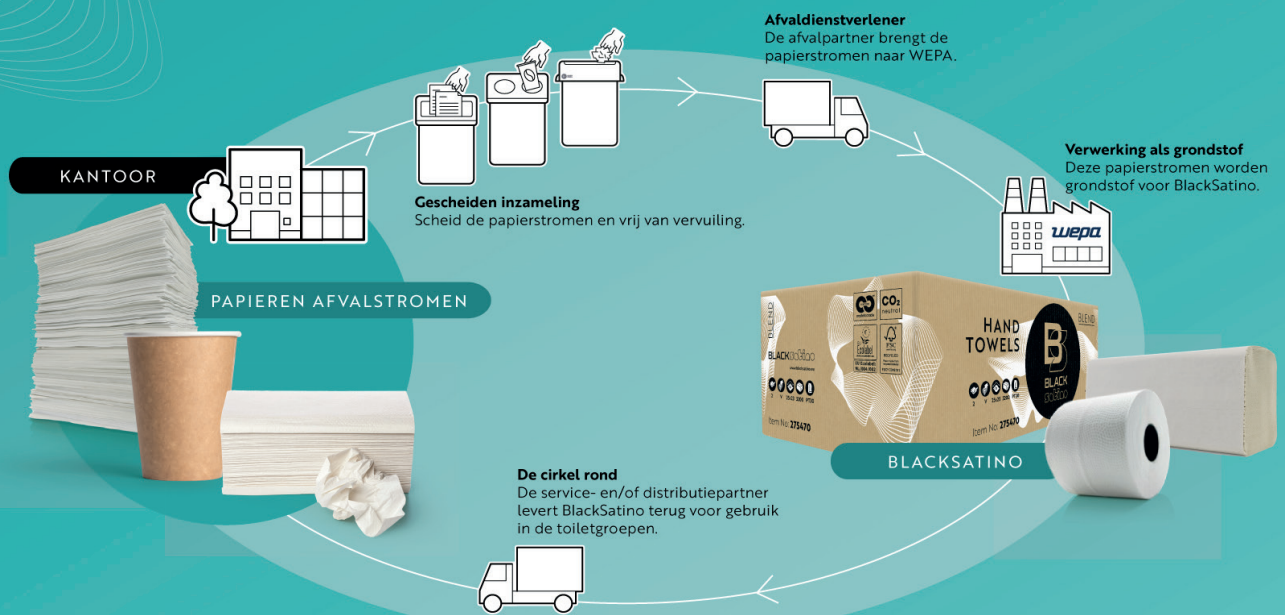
KANTOOR

PAPIEREN AFVALSTROMEN

**Gescheiden inzameling**
Scheid de papierstromen en vrij van vervuiling.

**Afvaldienstverlener**
De afvalpartner brengt de papierstromen naar WEPA.

**Verwerking als grondstof**
Deze papierstromen worden grondstof voor BlackSatino.

wepa

$CO_2$ neutral

HAND TOWELS

BLEND

BLACK satino

Item No: 275470

BLACKSATINO

**De cirkel rond**
De service- en/of distributiepartner levert BlackSatino terug voor gebruik in de toiletgroepen.